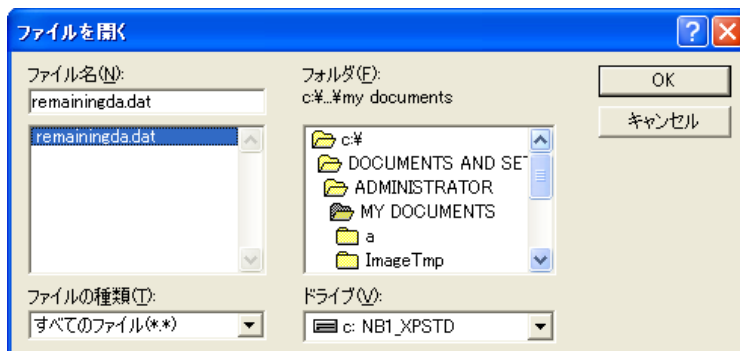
ファイルを開く

ファイル名(N):
remainingda.dat
remainingda.dat

フォルダ(F):
c:¥...¥my documents

c:¥
DOCUMENTS AND SET
ADMINISTRATOR
MY DOCUMENTS
a
ImageTmp

OK
キャンセル

ファイルの種類(T):
すべてのファイル(*.*)

ドライブ(V):
c: NB1_XPSTD